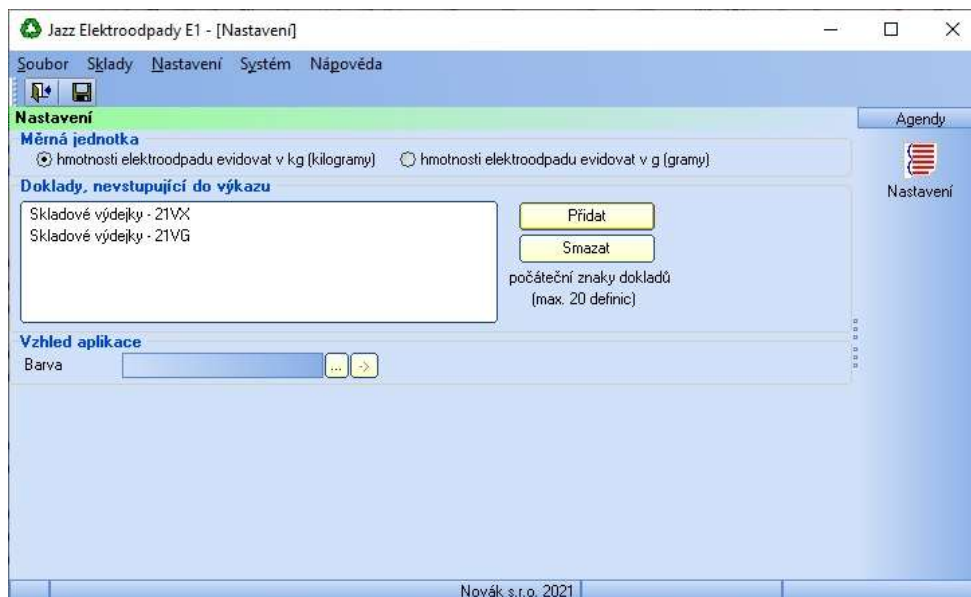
Jazz Elektroodpady E1 - [Nastavení]

Soubor Sklady Nastavení Systém Nápověda

Nastavení

Agendy

Nastavení

Měrná jednotka

hmotnosti elektroodpadu evidovat v kg (kilogramy)

hmotnosti elektroodpadu evidovat v g (gramy)

Doklady, nevstupující do výkazu

Skladové výdejky - 21VX
Skladové výdejky - 21VG

Přidat

Smazat

počáteční znaky dokladů
(max. 20 definic)

Vzhled aplikace

Barva

...

->

Novák s.r.o. 2021